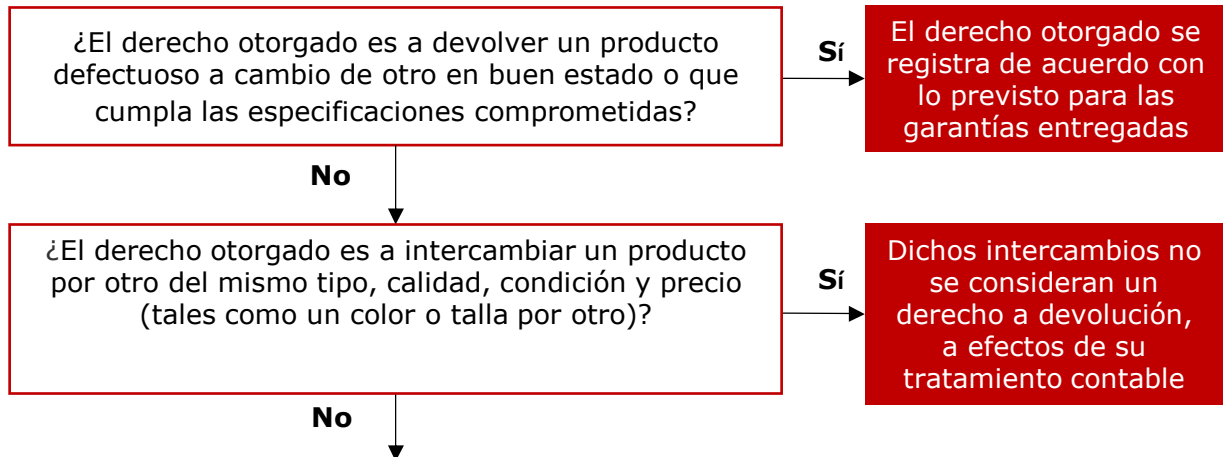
¿El derecho otorgado es a devolver un producto defectuoso a cambio de otro en buen estado o que cumpla las especificaciones comprometidas?

Sí

El derecho otorgado se registra de acuerdo con lo previsto para las garantías entregadas

No

¿El derecho otorgado es a intercambiar un producto por otro del mismo tipo, calidad, condición y precio (tales como un color o talla por otro)?

Sí

Dichos intercambios no se consideran un derecho a devolución, a efectos de su tratamiento contable

No